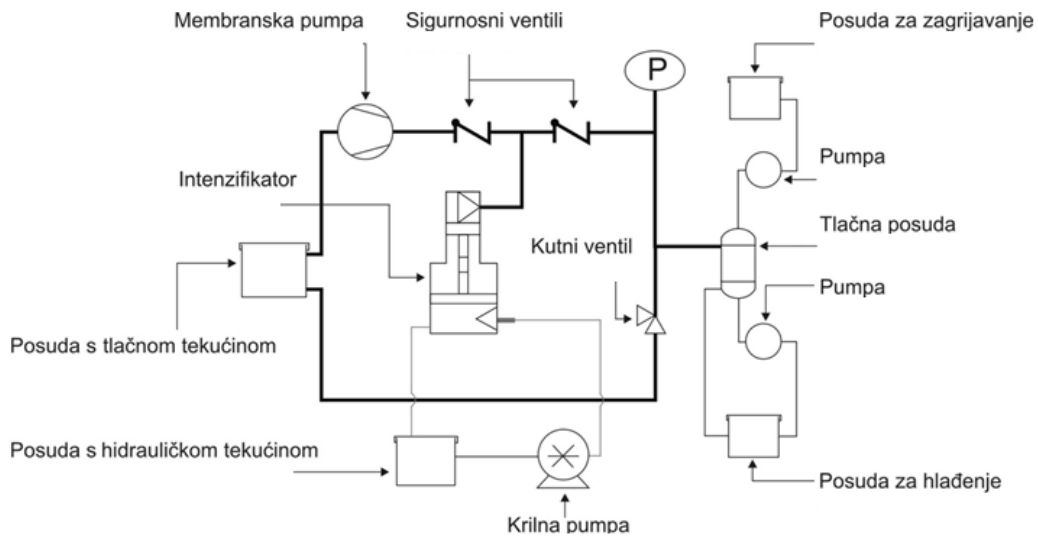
Membranska pumpa

Sigurnosni ventili

P

Posuda za zagrijavanje

Pumpa

Intenzifikator

Tlačna posuda

Kutni ventil

Pumpa

Posuda s tlačnom tekućinom

Posuda s hidrauličkom tekućinom

Posuda za hlađenje

Krilna pumpa